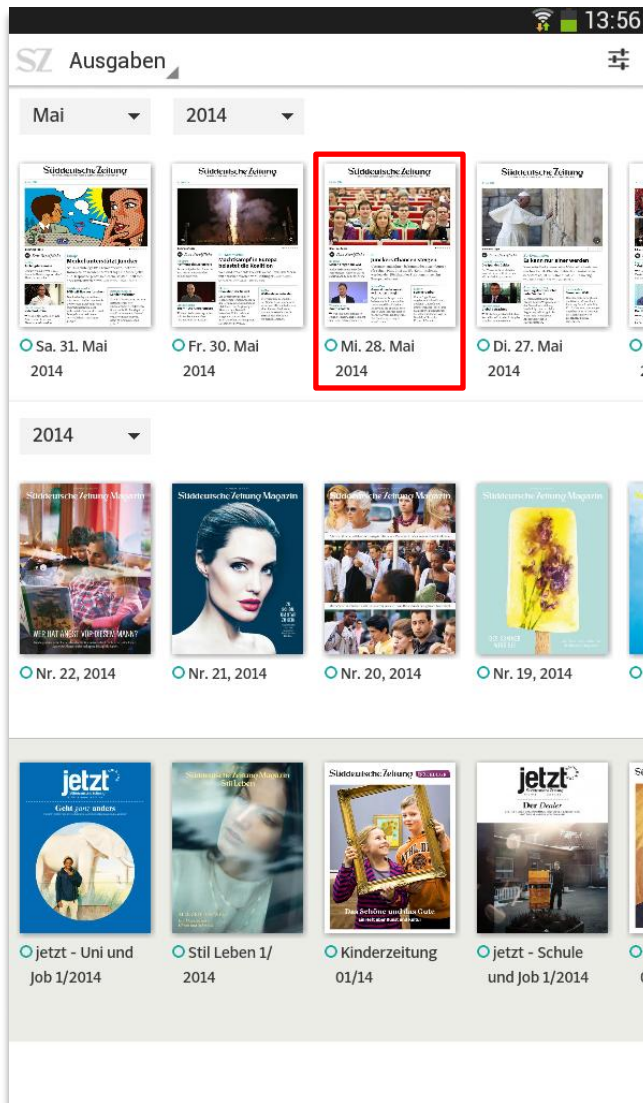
13:56

SZ Ausgaben

Mai 2014

Süddeutsche Zeitung
Sa. 31. Mai 2014

Süddeutsche Zeitung
Fr. 30. Mai 2014

Süddeutsche Zeitung
Mi. 28. Mai 2014

Süddeutsche Zeitung
Di. 27. Mai 2014

2014

Süddeutsche Zeitung Magazin
Nr. 22, 2014

Süddeutsche Zeitung Magazin
Nr. 21, 2014

Süddeutsche Zeitung Magazin
Nr. 20, 2014

Süddeutsche Zeitung Magazin
Nr. 19, 2014

jetzt
Geht jetzt anders
jetzt - Uni und Job 1/2014

Süddeutsche Zeitung Magazin
Stil Leben
Stil Leben 1/2014

Süddeutsche Zeitung
Das Schöne und das Gute
Kinderzeitung 01/14

jetzt
Der Dealer
jetzt - Schule und Job 1/2014